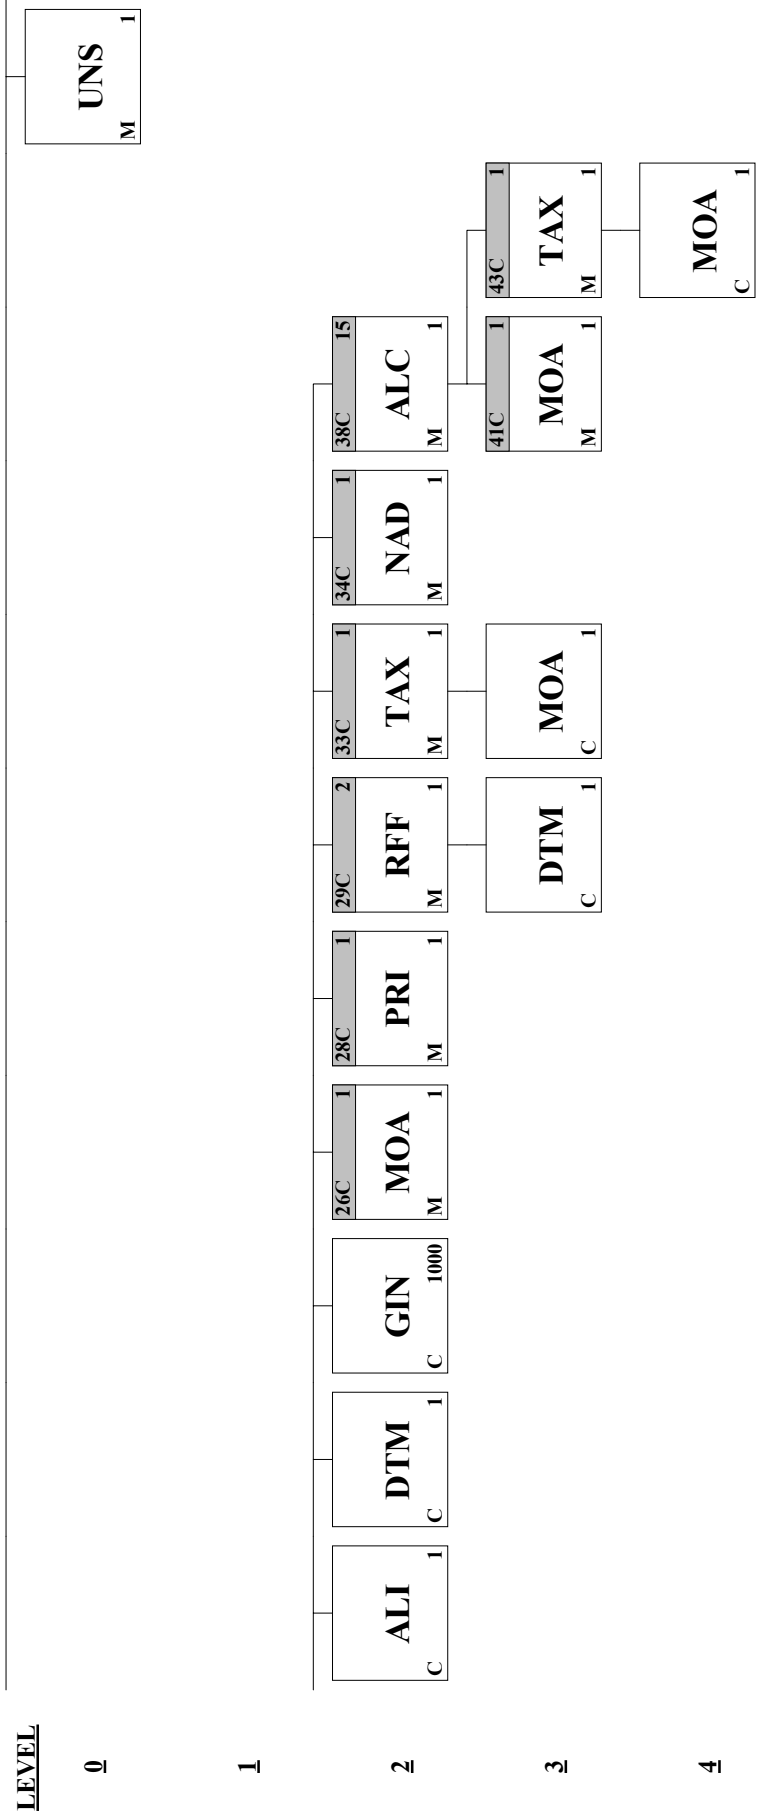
LEVEL
0
1
2
3
4

UNS
M 1

ALI
C 1

DTM
C 1

GIN
C 1000

26C 1
MOA
M 1

28C 1
PRI
M 1

29C 2
RFF
M 1

DTM
C 1

33C 1
TAX
M 1

MOA
C 1

34C 1
NAD
M 1

38C 15
ALC
M 1

41C 1
MOA
M 1

43C 1
TAX
M 1

MOA
C 1